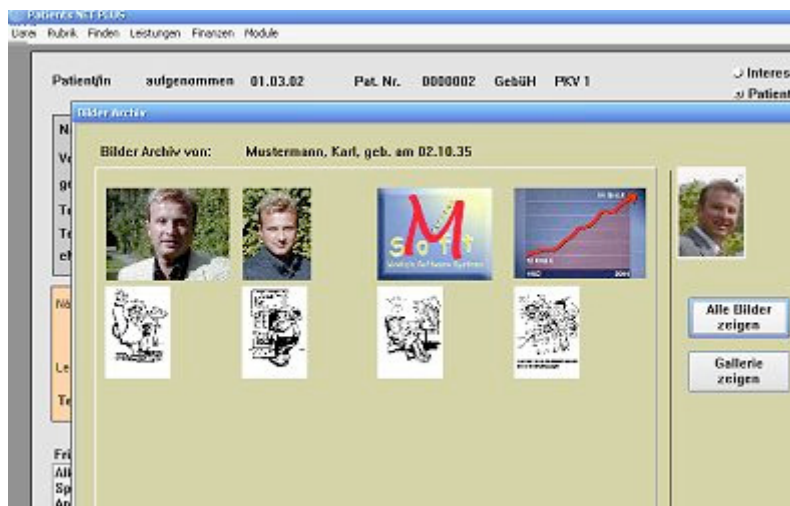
Patients N°1 PLUS

Datei Rubrik Finden Leistungen Finanzen Module

Patient/in aufgenommen 01.03.02 Pat. Nr. 0000002 GebüH PKV 1

Interes

Patient

Bilder Archiv

Bilder Archiv von: Mustermann, Karl, geb. am 02.10.35

M

Soft

Alle Bilder zeigen

Gallerie zeigen

N

Vo

ge

Te

Te

eh

Na

Le

Te

Fr

All

Sp

An